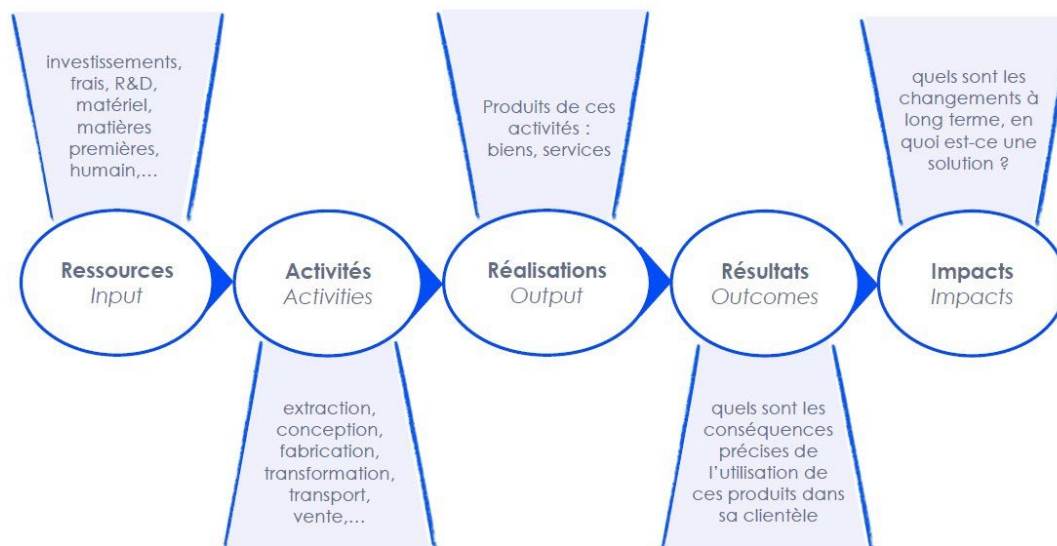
investissements, frais, R&D, matériel, matières premières, humain,...

Produits de ces activités : biens, services

quels sont les changements à long terme, en quoi est-ce une solution ?

Ressources
Input

Activités
Activities

Réalisations
Output

Résultats
Outcomes

Impacts
Impacts

extraction, conception, fabrication, transformation, transport, vente,...

quels sont les conséquences précises de l'utilisation de ces produits dans sa clientèle